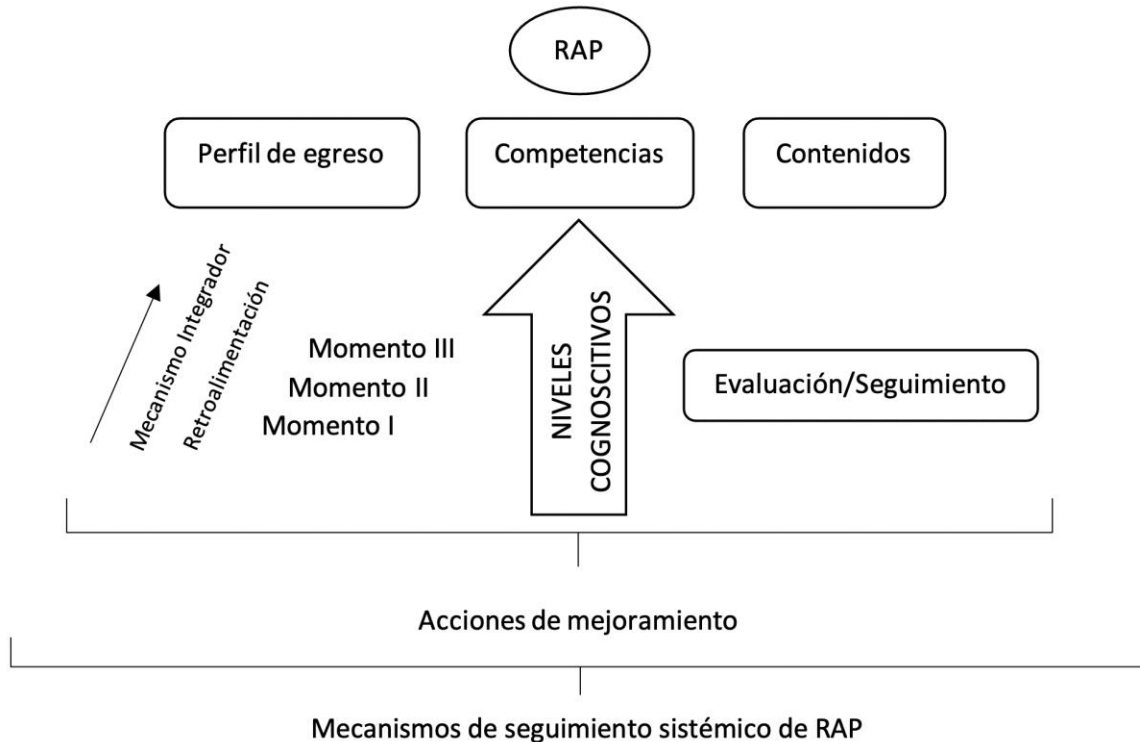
RAP

Perfil de egreso

Competencias

Contenidos

Mecanismo Integrador

Retroalimentación

Momento III

Momento II

Momento I

NIVELES COGNOSCITIVOS

Evaluación/Seguimiento

Acciones de mejoramiento

Mecanismos de seguimiento sistémico de RAP